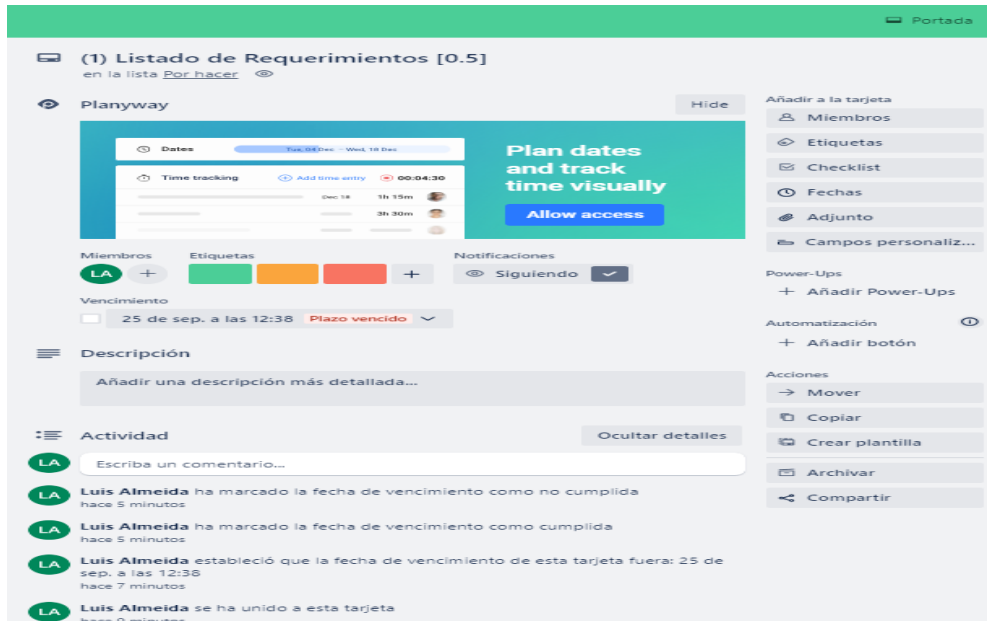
Portada

(1) Listado de Requerimientos [0.5]
en la lista Por hacer

Planyway

Hide

Dates
Tue, 04 Dec – Wed, 18 Dec

Time tracking
Add time entry
00:04:30
Dec 18
1h 15m
3h 30m

Plan dates and track time visually

Allow access

Miembros
LA +

Etiquetas
+

Notificaciones
Siguiendo

Vencimiento
25 de sep. a las 12:38 Plazo vencido

Descripción

Añadir una descripción más detallada...

Actividad

Ocultar detalles

LA
Escriba un comentario...

LA
Luis Almeida ha marcado la fecha de vencimiento como no cumplida
hace 5 minutos

LA
Luis Almeida ha marcado la fecha de vencimiento como cumplida
hace 5 minutos

LA
Luis Almeida estableció que la fecha de vencimiento de esta tarjeta fuera: 25 de sep. a las 12:38
hace 7 minutos

LA
Luis Almeida se ha unido a esta tarjeta
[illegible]

Añadir a la tarjeta
Miembros
Etiquetas
Checklist
Fechas
Adjunto
Campos personaliz...

Power-Ups
+ Añadir Power-Ups

Automatización
+ Añadir botón

Acciones
→ Mover
Copiar
Crear plantilla
Archivar
Compartir